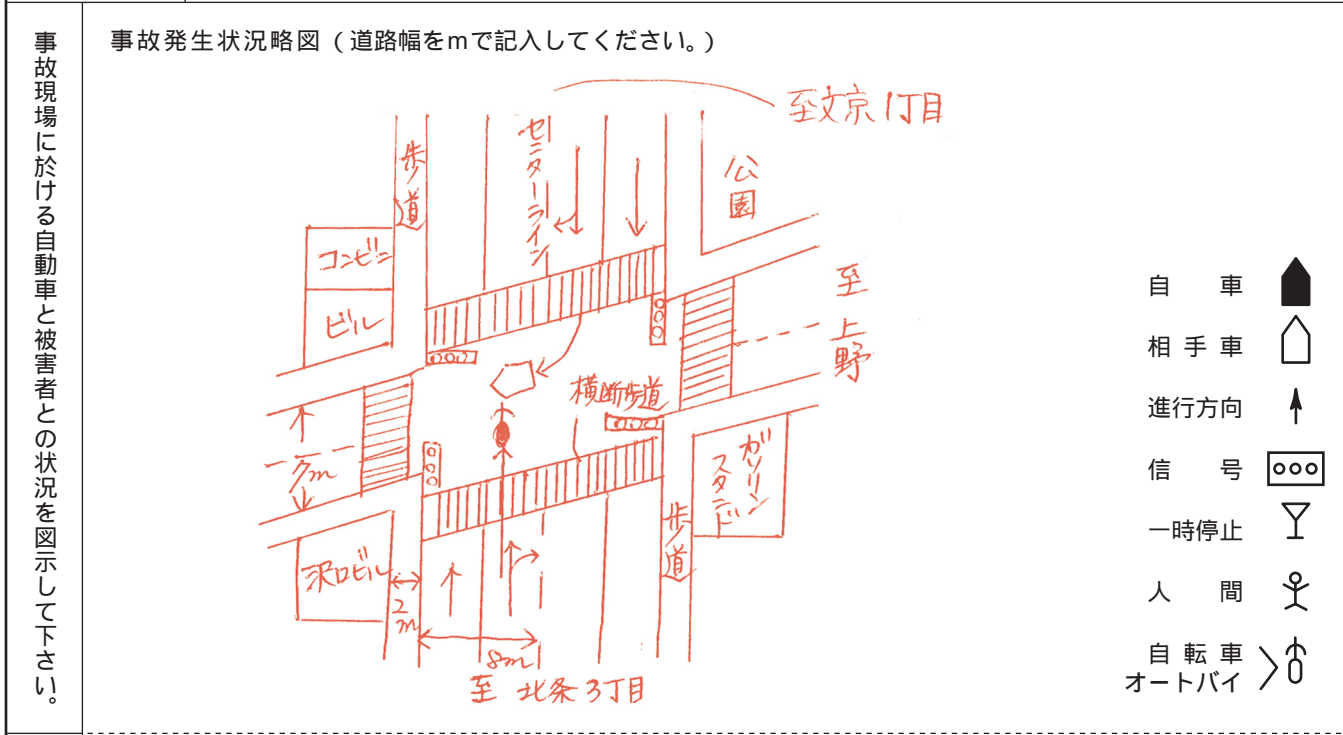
事故現場に於ける自動車と被害者との状況を図示して下さい。

事故発生状況略図（道路幅をmで記入してください。）

至文京1丁目

歩道

センターライン

公園

コンビニ

ビル

至上野

横断歩道

7m

ガソリンスタンド

歩道

沢口ビル

2m

8m

至 北条3丁目

自 車

相 手 車

進行方向

信 号

一時停止

人 間

自 転 車
オートバイ